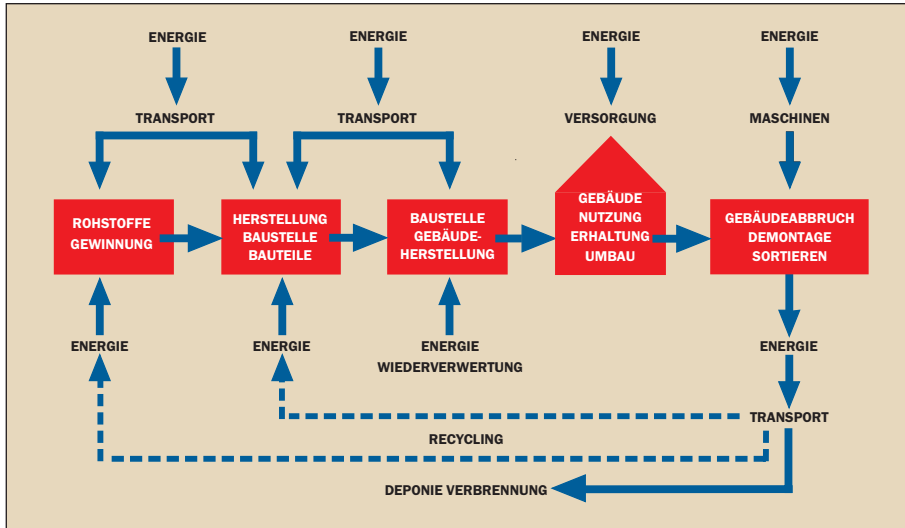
ENERGIE

TRANSPORT

ENERGIE

TRANSPORT

ENERGIE

VERSORGUNG

ENERGIE

MASCHINEN

ROHSTOFFE GEWINNUNG

HERSTELLUNG BAUSTELLE BAUTEILE

BAUSTELLE GEBÄUDE-HERSTELLUNG

GEBÄUDE NUTZUNG ERHALTUNG UMBAU

GEBÄUDEABBRUCH DEMONTAGE SORTIEREN

ENERGIE

ENERGIE

ENERGIE

WIEDERVERWERTUNG

ENERGIE

TRANSPORT

RECYCLING

DEPONIE VERBRENNUNG